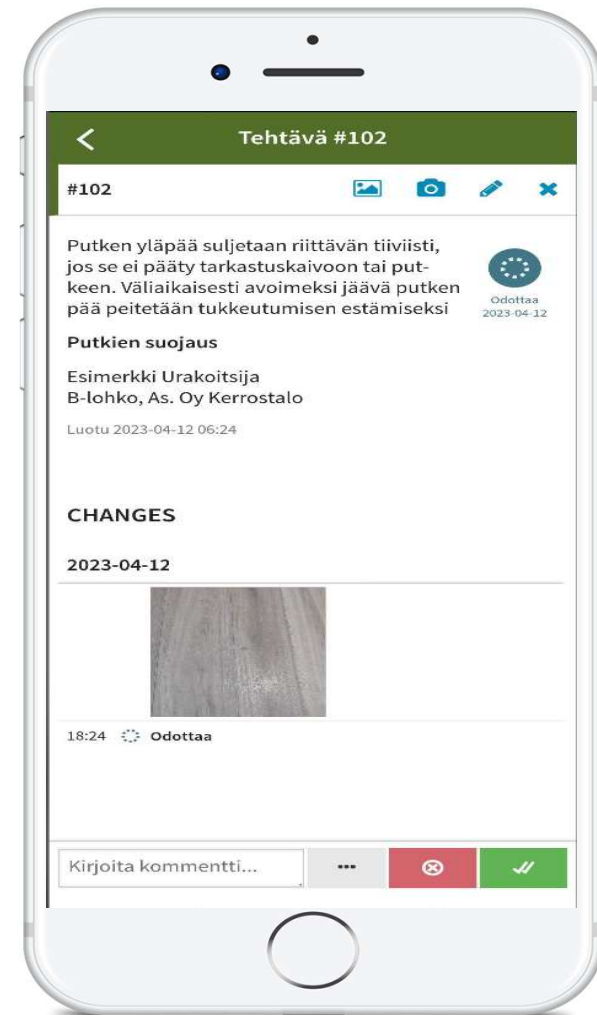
Tehtävä #102

#102

Putken yläpää suljetaan riittävän tiiviisti, jos se ei päädy tarkastuskaivoon tai putkeen. Väliaikaisesti avoimeksi jäävä putken pää peitetään tukkeutumisen estämiseksi

Odottaa
2023-04-12

Putkien suojaus

Esimerkki Urakoitsija
B-lohko, As. Oy Kerrostalo

Luotu 2023-04-12 06:24

CHANGES

2023-04-12

18:24 Odottaa

Kirjoita kommentti...

...